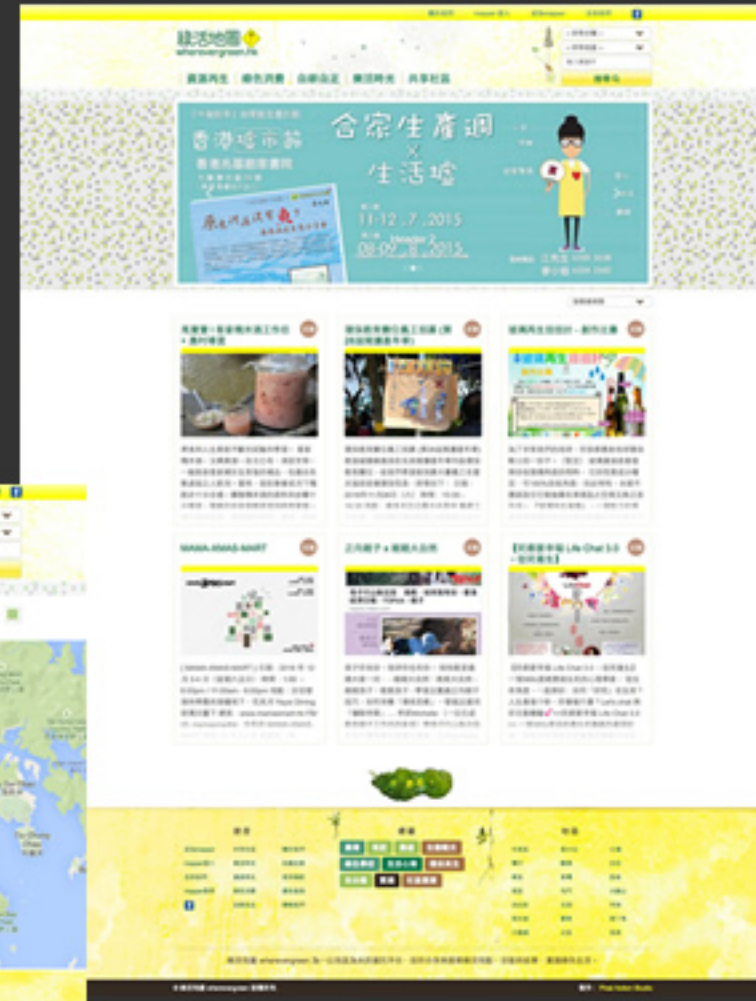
綠活地圖
wherevergreen.hk

搜尋

資源再生
綠色消費
自給自足
樂活時光
共享社區

香港墟市節
香港兆基創意書院

合家生產週
x
生活墟

11-12.7.2015
08-09.8.2015

MAMA-XMAS-MART

【把握當下的 Life Chat 3.0 - 從何著手】